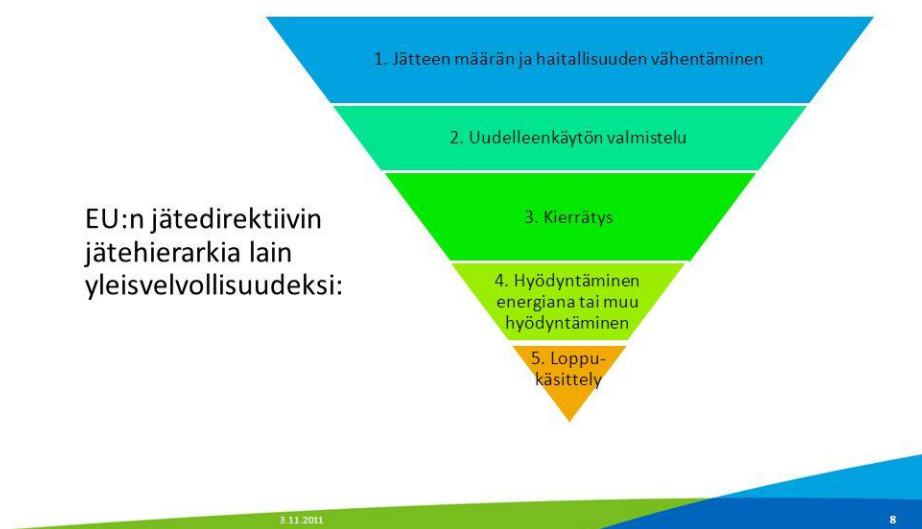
EU:n jätedirektiivin jätehierarkia lain yleisvelvollisuudeksi:

1. Jätteen määrän ja haitallisuuden vähentäminen

2. Uudelleenkäytön valmistelu

3. Kierrätys

4. Hyödyntäminen energiana tai muu hyödyntäminen

5. Loppukäsittely

3.11.2011

8